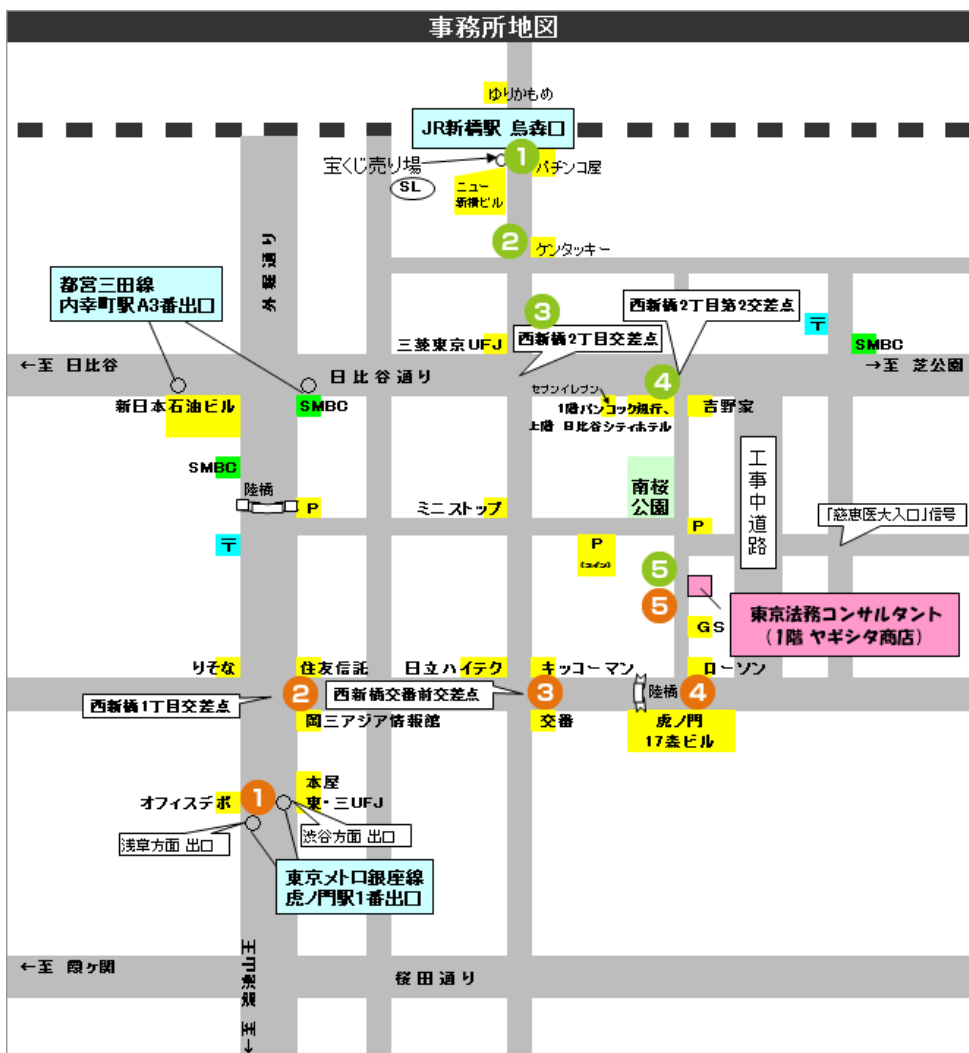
事務所地図

ゆりかもめ

JR新橋駅 烏森口

宝くじ売り場

1

パチンコ屋

SL

ニュー新橋ビル

2

ケンタッキー

外堀通り

都営三田線
内幸町駅A3番出口

3

三菱東京UFJ

西新橋2丁目交差点

西新橋2丁目第2交差点

〒

SMBC

←至 日比谷

日比谷通り

→至 芝公園

セブンイレブン

4

新日本石油ビル

SMBC

1階バンコック銀行、上階 日比谷シティホテル

吉野家

工事中道路

SMBC

陸橋

P

ミニストップ

南桜公園

P

「慈恵医大入口」信号

〒

P (コイン)

5

5

東京法務コンサルタント
(1階 ヤギシタ商店)

GS

りそな

住友信託

日立ハイテク

キッコーマン

ローソン

2

3

陸橋

4

西新橋1丁目交差点

西新橋交番前交差点

岡三アジア情報館

交番

虎ノ門17森ビル

本屋

オフィスデポ

1

東・三UFJ

渋谷方面 出口

浅草方面 出口

東京メトロ銀座線
虎ノ門駅1番出口

←至 霞ヶ関

桜田通り

←至 溜池山王